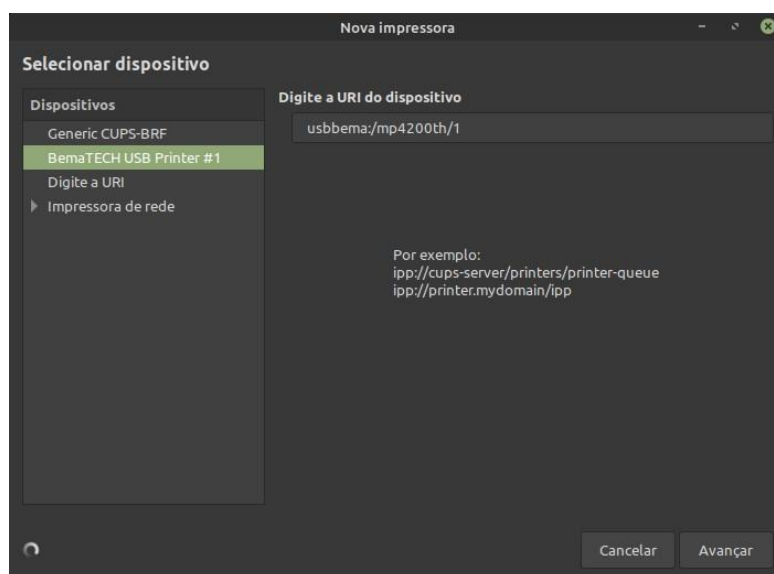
Nova impressora

Selecionar dispositivo

Dispositivos

Generic CUPS-BRF

BemaTECH USB Printer #1

Digite a URI

Impressora de rede

Digite a URI do dispositivo

usbbema:/mp4200th/1

Por exemplo:
ipp://cups-server/printers/printer-queue
ipp://printer.mydomain/ipp

Cancelar

Avançar